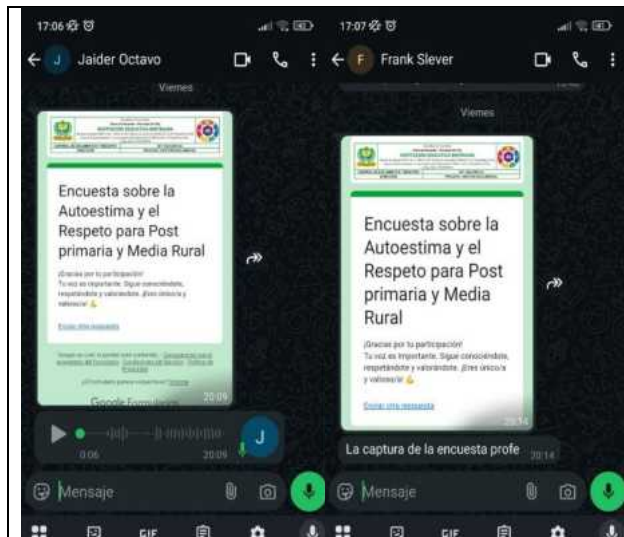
17:06

J Jaider Octavo

Viernes

Encuesta sobre la Autoestima y el Respeto para Post primaria y Media Rural

¡Gracias por tu participación! Tu voz es importante. Sigue conociéndote, respetándote y valorándote. ¡Eres único/a y valioso/a! 💪

Enviar otra respuesta

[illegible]

Google Formularios

20:09

0:06 20:09

J

Mensaje

GIF

17:07

F Frank Slever

Viernes

Encuesta sobre la Autoestima y el Respeto para Post primaria y Media Rural

¡Gracias por tu participación! Tu voz es importante. Sigue conociéndote, respetándote y valorándote. ¡Eres único/a y valioso/a! 💪

Enviar otra respuesta

20:14

La captura de la encuesta profe 20:14

Mensaje

GIF